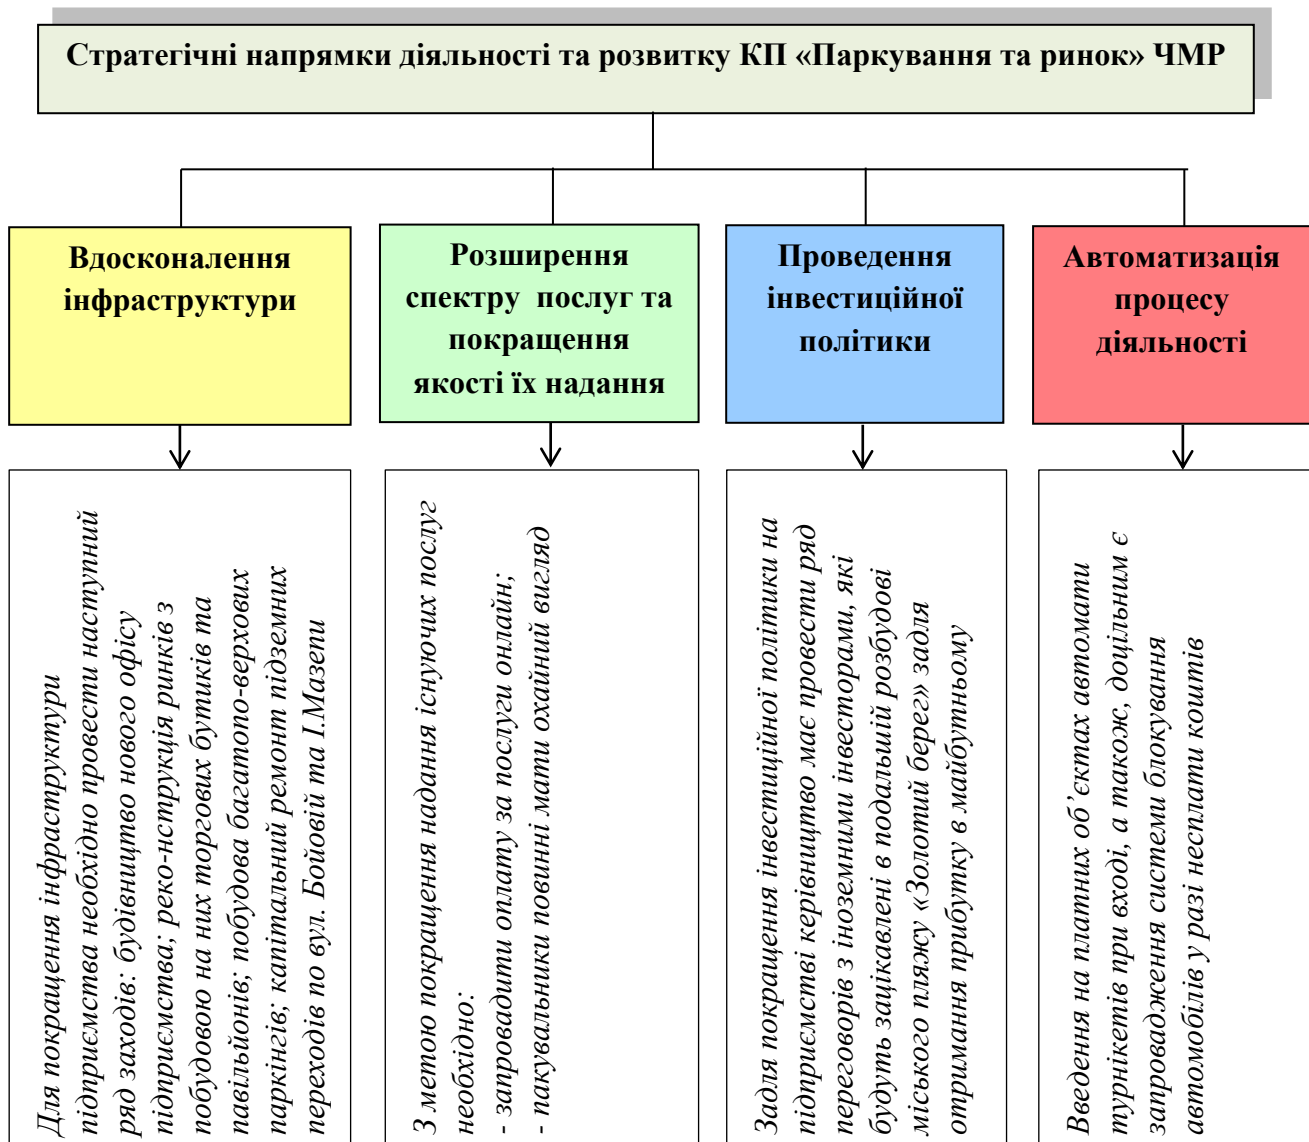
Стратегічні напрямки діяльності та розвитку КП «Паркування та ринок» ЧМР

Вдосконалення інфраструктури

Розширення спектру послуг та покращення якості їх надання

Проведення інвестиційної політики

Автоматизація процесу діяльності

Для покращення інфраструктури підприємства необхідно провести наступний ряд заходів: будівництво нового офісу підприємства; реко-нструкція ринків з побудовою на них торгових бутиків та павільйонів; побудова багатопо-верхових паркінгів; капітальний ремонт підземних переходів по вул. Бойовії та І.Мазепи

З метою покращення надання існуючих послуг необхідно:
- запровадити оплату за послуги онлайн;
- пакувальники повинні мати охайний вигляд

Задля покращення інвестиційної політики на підприємстві керівництво має провести ряд переговорів з іноземними інвесторами, які будуть зацікавлені в подальшій розбудові міського пляжу «Золотий берег» задля отримання прибутку в майбутньому

Введення на платних об'єктах автомати турнікетів при вході, а також, доцільним є запровадження системи блокування автомобілів у разі несплати коштів